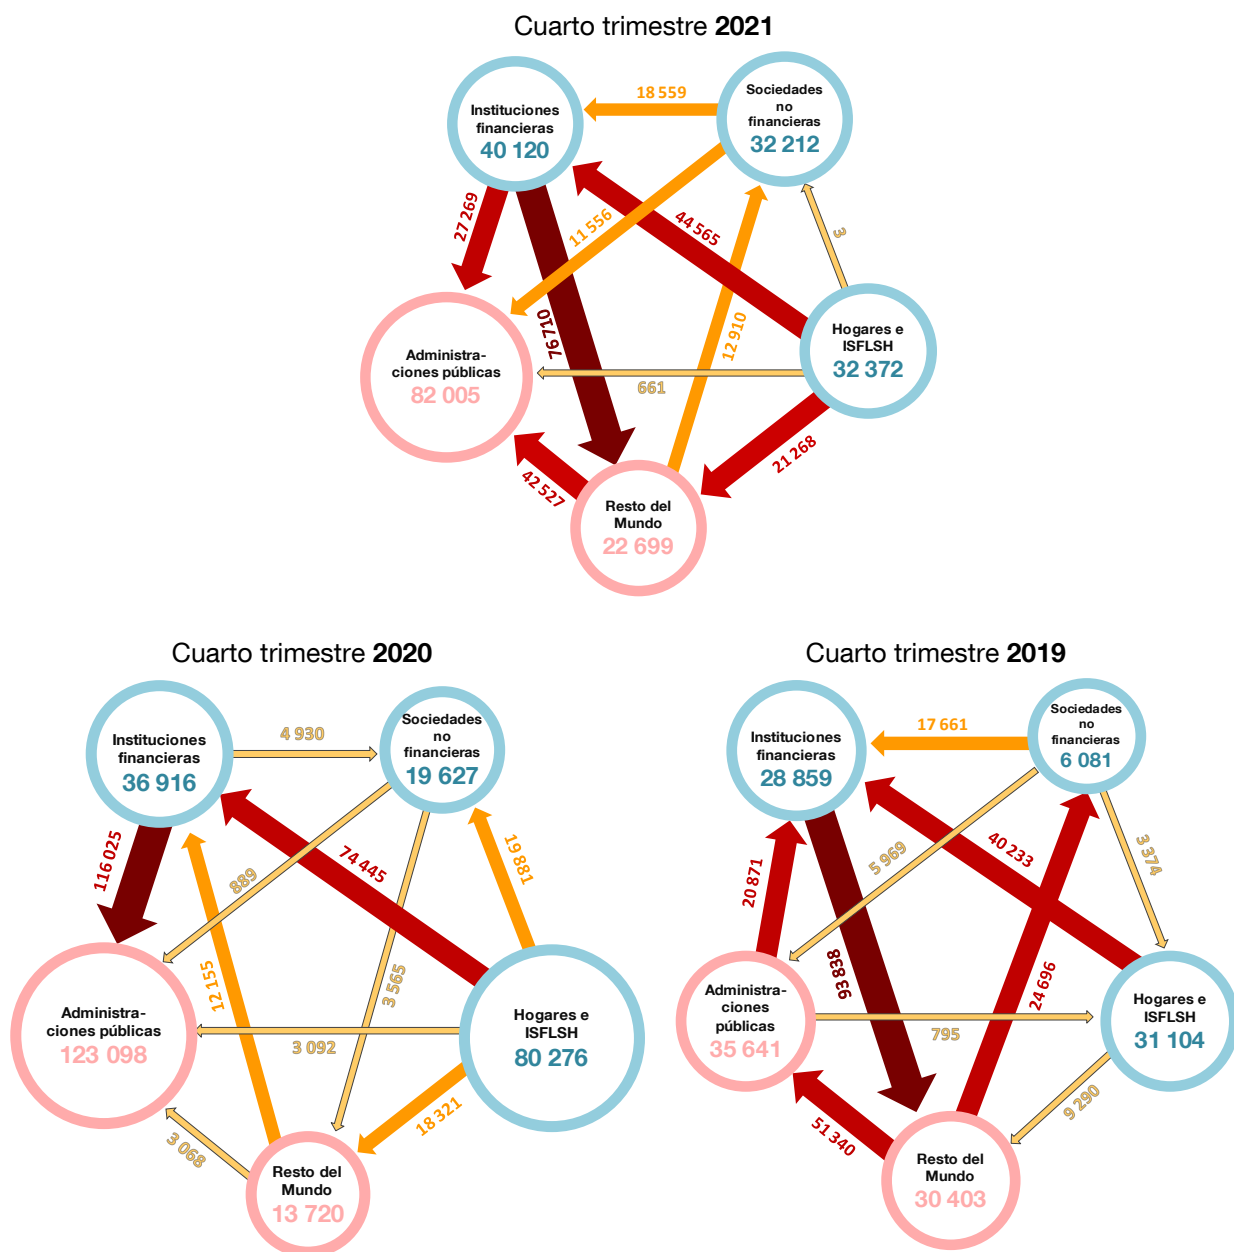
Cuarto trimestre **2021**

Instituciones financieras
40 120

18 559

Sociedades no financieras
32 212

27 269

11 556

44 565

3

76 710

12 910

Administraciones públicas
82 005

Hogares e ISFLSH
32 372

661

21 268

42 527

Resto del Mundo
22 699

Cuarto trimestre **2020**

Instituciones financieras
36 916

4 930

Sociedades no financieras
19 627

116 025

889

74 445

19 881

12 155

3 565

Administraciones públicas
123 098

Hogares e ISFLSH
80 276

3 092

18 321

3 068

Resto del Mundo
13 720

Cuarto trimestre **2019**

Instituciones financieras
28 859

17 661

Sociedades no financieras
6 081

40 233

3 374

20 871

5 969

93 838

24 696

Administraciones públicas
35 641

795

Hogares e ISFLSH
31 104

9 290

51 340

Resto del Mundo
30 403